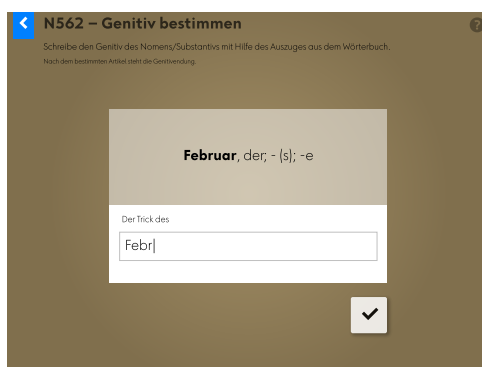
N562 – Genitiv bestimmen

Schreibe den Genitiv des Nomens/Substantivs mit Hilfe des Auszuges aus dem Wörterbuch.

Nach dem bestimmten Artikel steht die Genitivendung.

**Februar**, der; - (s); -e

Der Trick des

Febr